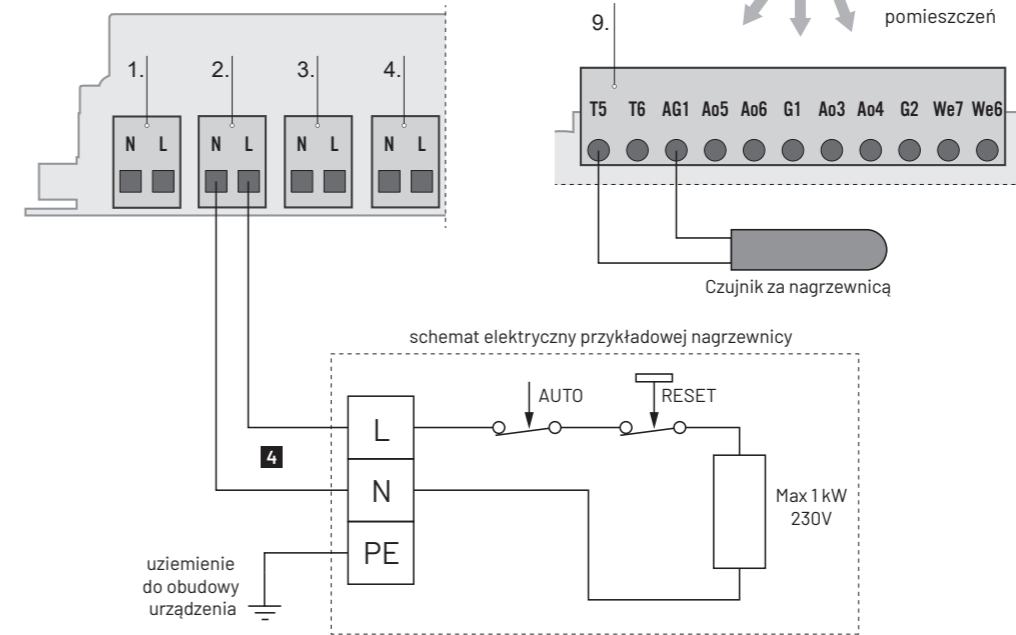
9.

pomieszczeń

1.

2.

3.

4.

N L

N L

N L

N L

T5 T6 AG1 Ao5 Ao6 G1 Ao3 Ao4 G2 We7 We6

Czujnik za nagrzewnicą

schemat elektryczny przykładowej nagrzewnicy

AUTO

RESET

L

4

N

PE

Max 1 kW 230V

uziemienie do obudowy urządzenia